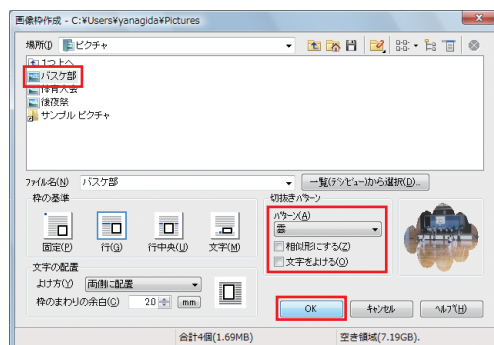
画像枠作成 - C:¥Users¥yanagida¥Pictures

場所(I) ピクチャ

1つ上へ
バスケ部
体育大会
後夜祭
サンプル ピクチャ

ファイル名(N) バスケ部
一覧(サムネイル)から選択(L)...

枠の基準
固定(F) 行(G) 行中央(U) 文字(M)

文字の配置
よけ方(Y) 両側に配置
枠のまわりの余白(C) 2.0 mm

切抜きパターン
パターン(A)
雲
相似形にする(Z)
文字をよける(O)

OK キャンセル ヘルプ(H)

合計4個(1.69MB) 空き領域(7.19GB)。